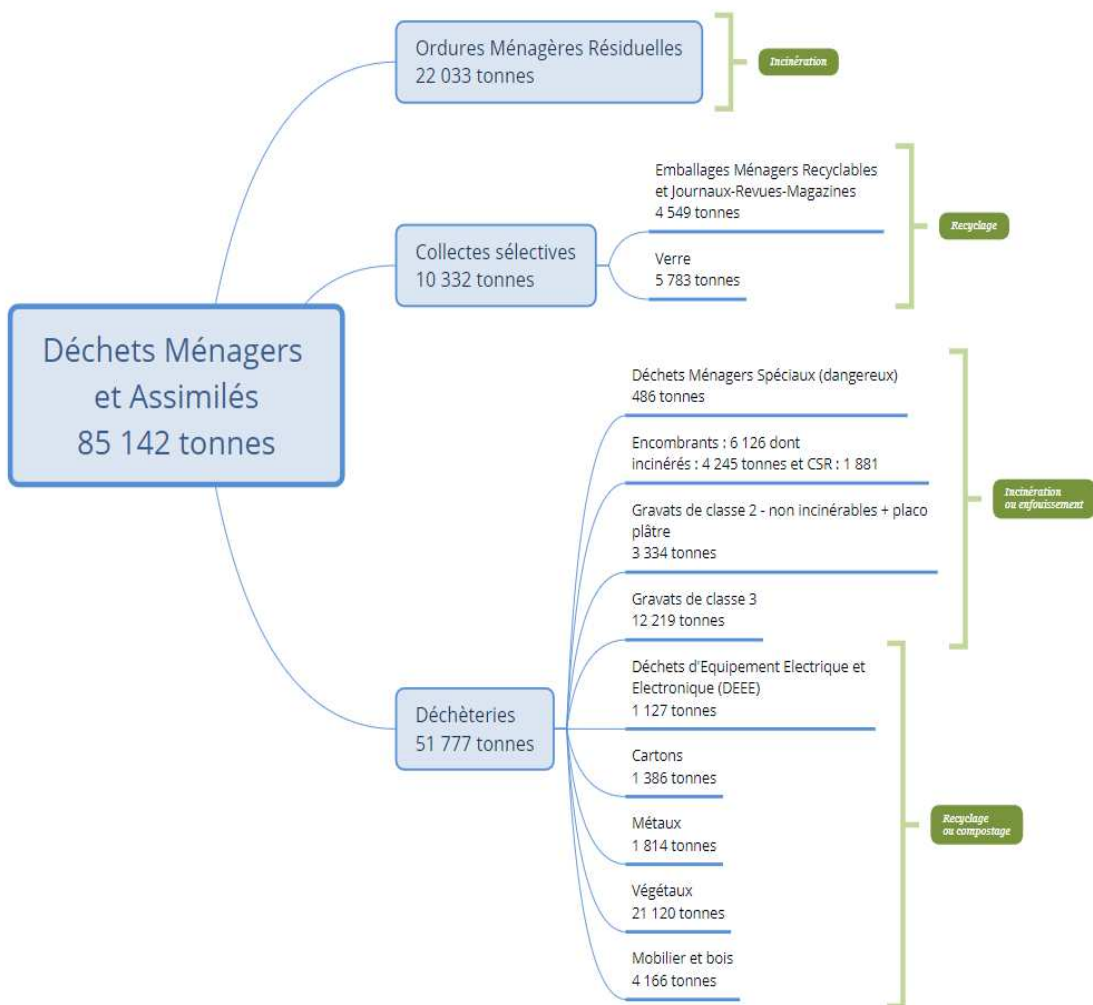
Déchets Ménagers et Assimilés 85 142 tonnes

Ordures Ménagères Résiduelles
22 033 tonnes

Incinération

Collectes sélectives
10 332 tonnes

Emballages Ménagers Recyclables et Journaux-Revues-Magazines
4 549 tonnes

Verre
5 783 tonnes

Recyclage

Déchèteries
51 777 tonnes

Déchets Ménagers Spéciaux (dangereux)
486 tonnes

Encombrants : 6 126 dont incinérés : 4 245 tonnes et CSR : 1 881

Gravats de classe 2 - non incinérables + placo plâtre
3 334 tonnes

Gravats de classe 3
12 219 tonnes

Incinération ou enfouissement

Déchets d'Equipement Electrique et Electronique (DEEE)
1 127 tonnes

Cartons
1 386 tonnes

Métaux
1 814 tonnes

Végétaux
21 120 tonnes

Mobilier et bois
4 166 tonnes

Recyclage ou compostage